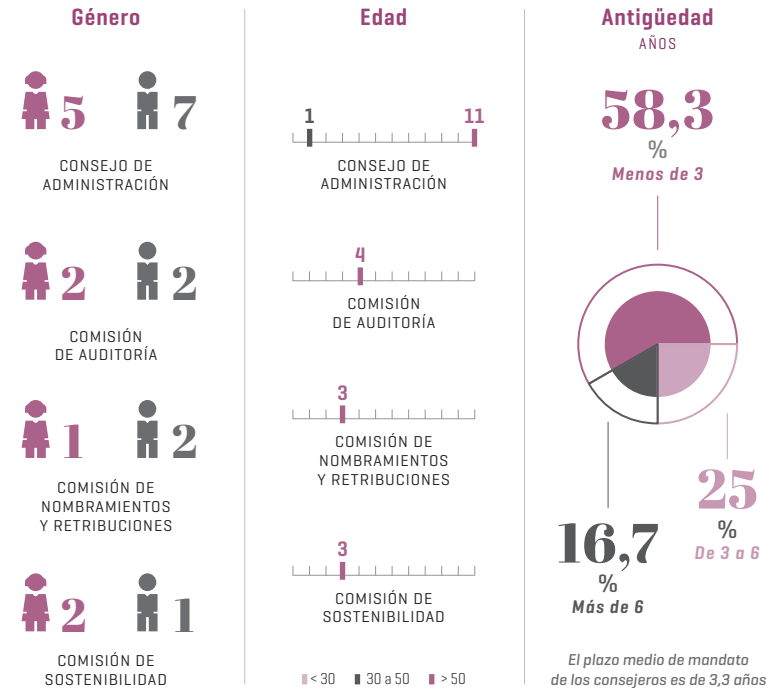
Género

5 7

CONSEJO DE ADMINISTRACIÓN

2 2

COMISIÓN DE AUDITORÍA

1 2

COMISIÓN DE NOMBRAMIENTOS Y RETRIBUCIONES

2 1

COMISIÓN DE SOSTENIBILIDAD

Edad

1 11

CONSEJO DE ADMINISTRACIÓN

4

COMISIÓN DE AUDITORÍA

3

COMISIÓN DE NOMBRAMIENTOS Y RETRIBUCIONES

3

COMISIÓN DE SOSTENIBILIDAD

< 30 30 a 50 > 50

Antigüedad

AÑOS

58,3 %

Menos de 3

25 %

De 3 a 6

16,7 %

Más de 6

El plazo medio de mandato de los consejeros es de 3,3 años